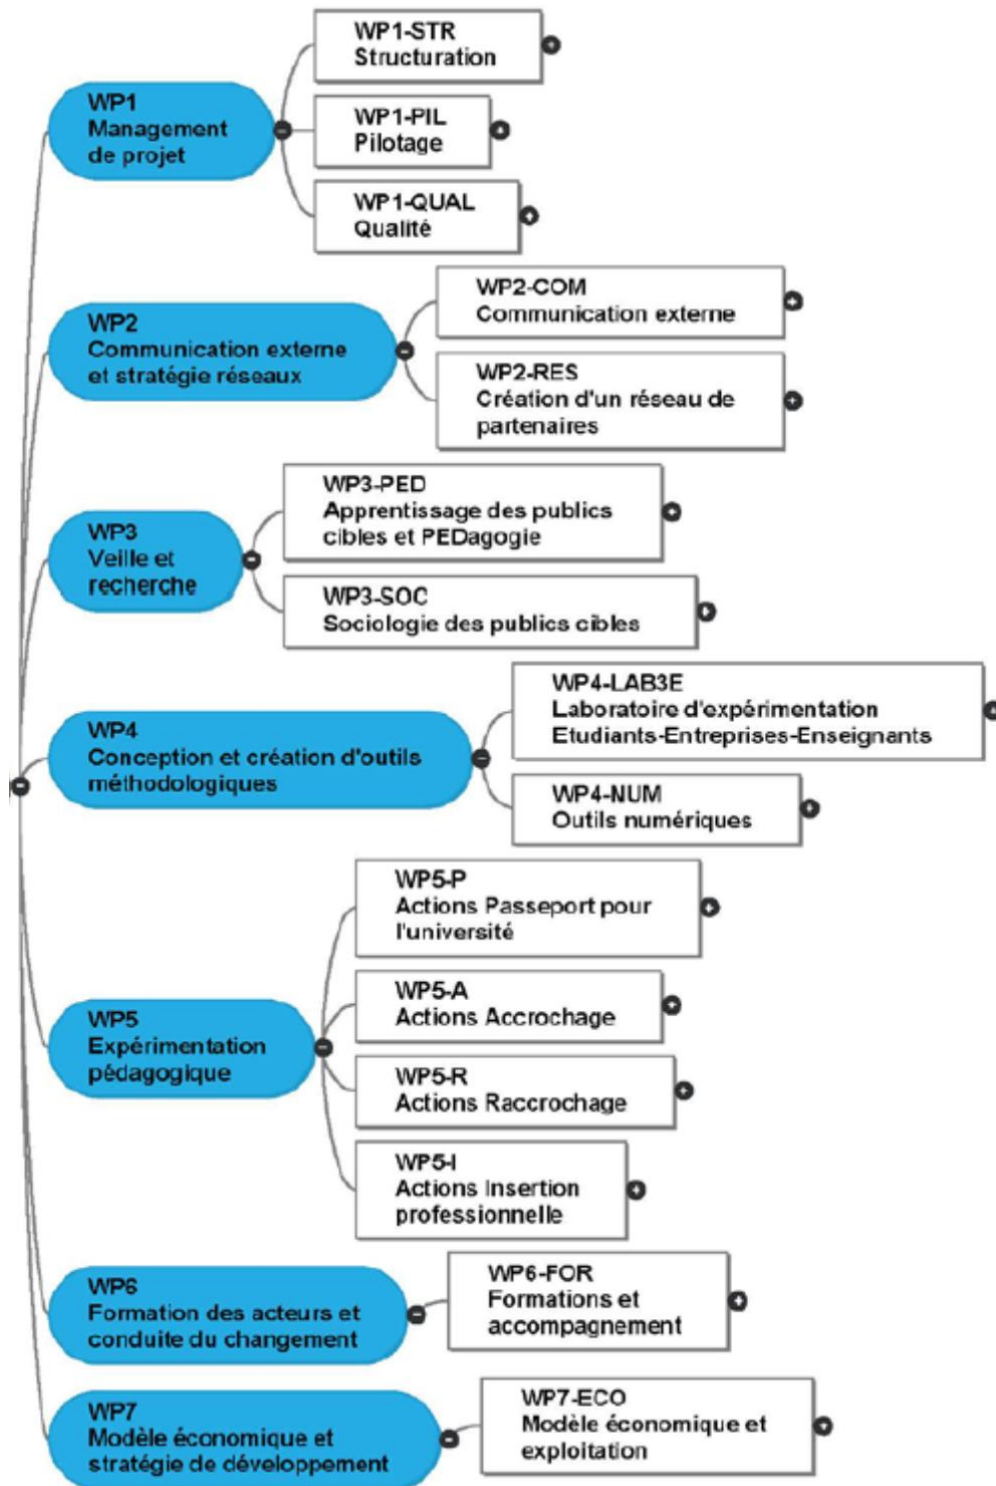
WP1
Management de projet

WP1-STR
Structuration

WP1-PIL
Pilotage

WP1-QUAL
Qualité

WP2
Communication externe et stratégie réseaux

WP2-COM
Communication externe

WP2-RES
Création d'un réseau de partenaires

WP3
Veille et recherche

WP3-PED
Apprentissage des publics cibles et PEDagogie

WP3-SOC
Sociologie des publics cibles

WP4
Conception et création d'outils méthodologiques

WP4-LAB3E
Laboratoire d'expérimentation Etudiants-Entreprises-Enseignants

WP4-NUM
Outils numériques

WP5
Expérimentation pédagogique

WP5-P
Actions Passeport pour l'université

WP5-A
Actions Accrochage

WP5-R
Actions Raccrochage

WP5-I
Actions Insertion professionnelle

WP6
Formation des acteurs et conduite du changement

WP6-FOR
Formations et accompagnement

WP7
Modèle économique et stratégie de développement

WP7-ECO
Modèle économique et exploitation